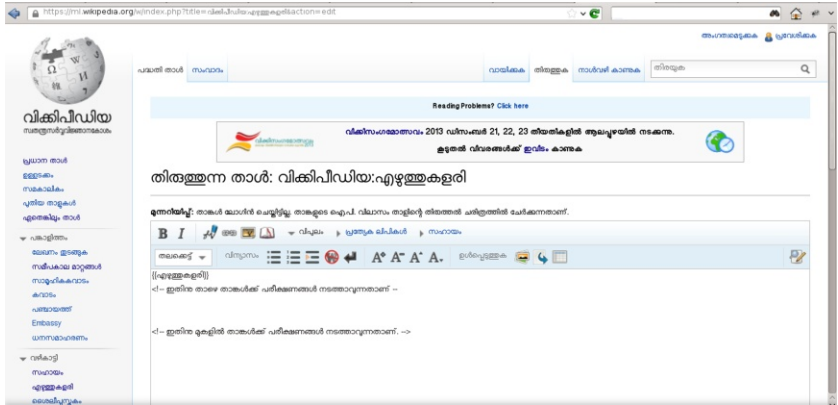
https://ml.wikipedia.org/w/index.php?title=വിക്കിപീഡിയ:എഴുത്തുകളരി&action=edit

അംഗത്വമെടുക്കുക പ്രവേശിക്കുക

പദ്ധതി താൾ സംവാദം

വായിക്കുക തിരുത്തുക നാൾവഴി കാണുക തിരയുക

വിക്കിപീഡിയ
സ്വതന്ത്രസർവ്വവിജ്ഞാനകോശം

പ്രധാന താൾ
ഉള്ളടക്കം
സമകാലികം
പുതിയ താളുകൾ
ഏതെങ്കിലും താൾ

പങ്കാളിത്തം
ഒലവന ഇടങ്ങക
സ്ഥിപകാല മാറ്റങ്ങൾ
സാമൂഹികകവാടം
കവാടം
പഞ്ചായത്ത്
Embassy
ധനസമാഹരണം

വഴികാട്ടി
സഹായം
എഴുത്തുകളരി
ശൈലീപുസ്തകം

Reading Problems? Click here

വിക്കിസംഗമോത്സവം 2013 ഡിസംബർ 21, 22, 23 തീയതികളിൽ ആലപ്പുഴയിൽ നടക്കുന്നു.
കൂടുതൽ വിവരങ്ങൾക്ക് ഇവിടം കാണുക

തിരുത്തുന്ന താൾ: വിക്കിപീഡിയ:എഴുത്തുകളരി

മുന്നറിയിപ്പ്: താങ്കൾ ലോഗിൻ ചെയ്തിട്ടില്ല. താങ്കളുടെ ഐ.പി. വിലാസം താളിന്റെ തിരുത്തൽ ചരിത്രത്തിൽ ചേർക്കുന്നതാണ്.

B I വിപുലം പ്രത്യേക ലിപികൾ സഹായം

തലക്കെട്ട് വിന്യാസം ഉൾപ്പെടുത്തുക

{{എഴുത്തുകളരി}}
<!-- ഇതിനു താഴെ താങ്കൾക്ക് പരീക്ഷണങ്ങൾ നടത്താവുന്നതാണ് -->

<!-- ഇതിനു മുകളിൽ താങ്കൾക്ക് പരീക്ഷണങ്ങൾ നടത്താവുന്നതാണ്. -->